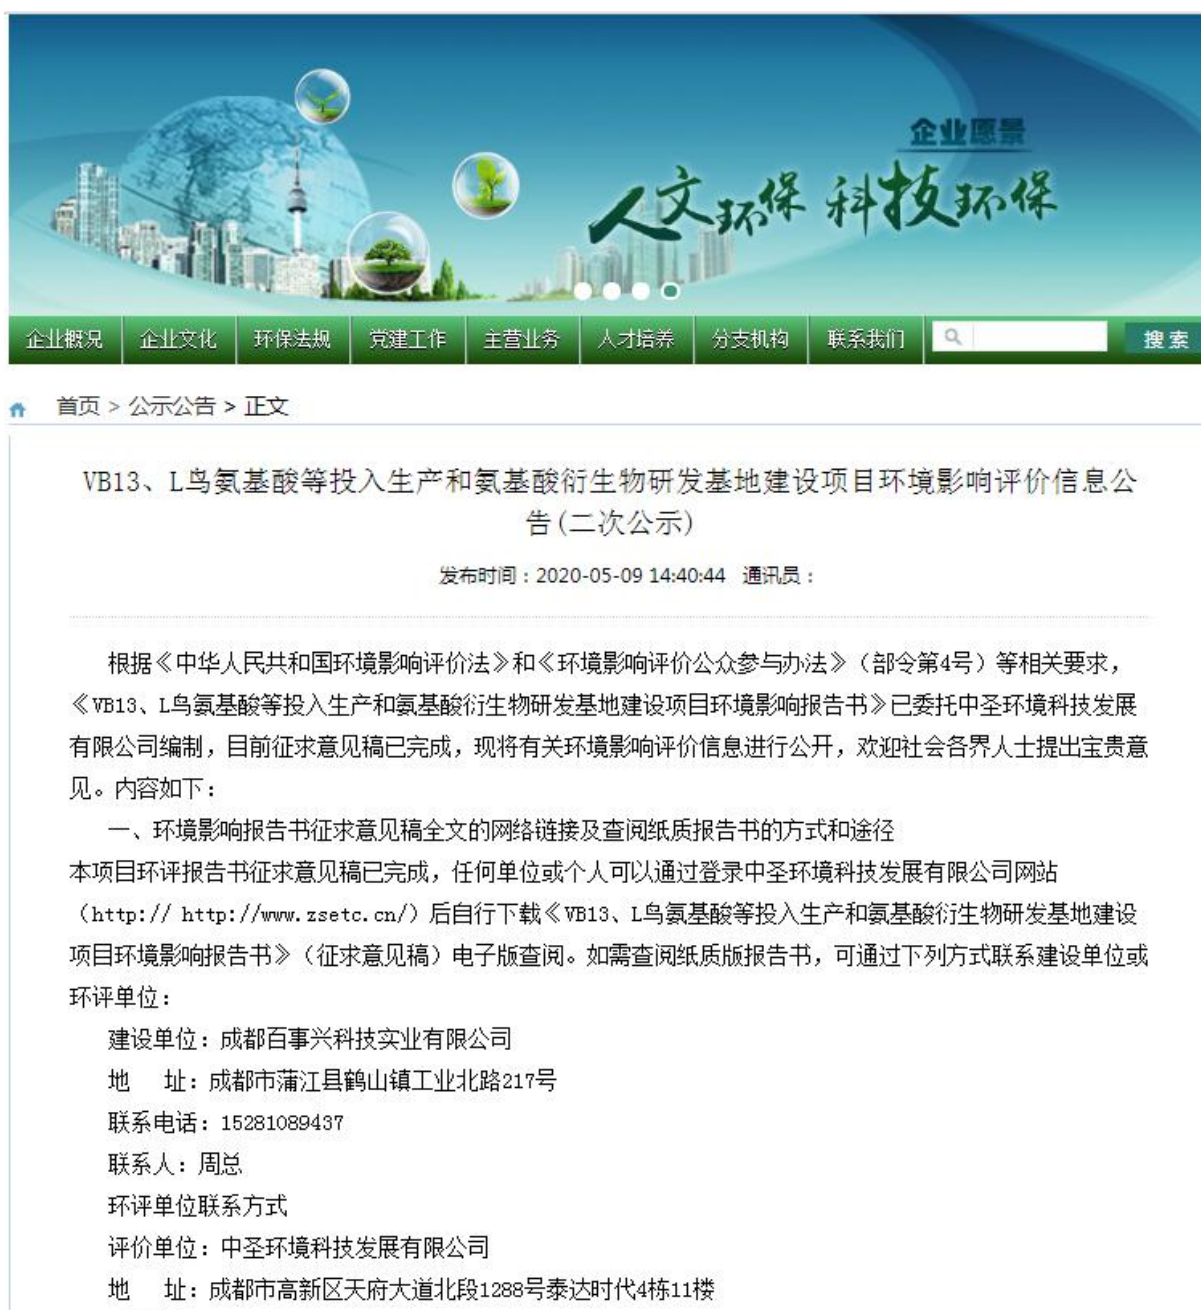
企业愿景
人文环保 科技环保

企业概况 企业文化 环保法规 党建工作 主营业务 人才培养 分支机构 联系我们 搜索

首页 > 公示公告 > 正文

VB13、L鸟氨基酸等投入生产和氨基酸衍生物研发基地建设项目环境影响评价信息公告(二次公示)

发布时间：2020-05-09 14:40:44 通讯员：

根据《中华人民共和国环境影响评价法》和《环境影响评价公众参与办法》（部令第4号）等相关要求，《VB13、L鸟氨基酸等投入生产和氨基酸衍生物研发基地建设项目环境影响报告书》已委托中圣环境科技发展有限公司编制，目前征求意见稿已完成，现将有关环境影响评价信息进行公开，欢迎社会各界人士提出宝贵意见。内容如下：

一、环境影响报告书征求意见稿全文的网络链接及查阅纸质报告书的方式和途径
本项目环评报告书征求意见稿已完成，任何单位或个人可以通过登录中圣环境科技发展有限公司网站（http:// http://www.zsetc.cn/）后自行下载《VB13、L鸟氨基酸等投入生产和氨基酸衍生物研发基地建设项目环境影响报告书》（征求意见稿）电子版查阅。如需查阅纸质版报告书，可通过下列方式联系建设单位或环评单位：

建设单位：成都百事兴科技实业有限公司
地 址：成都市蒲江县鹤山镇工业北路217号
联系电话：15281089437
联系人：周总
环评单位联系方式
评价单位：中圣环境科技发展有限公司
地 址：成都市高新区天府大道北段1288号泰达时代4栋11楼